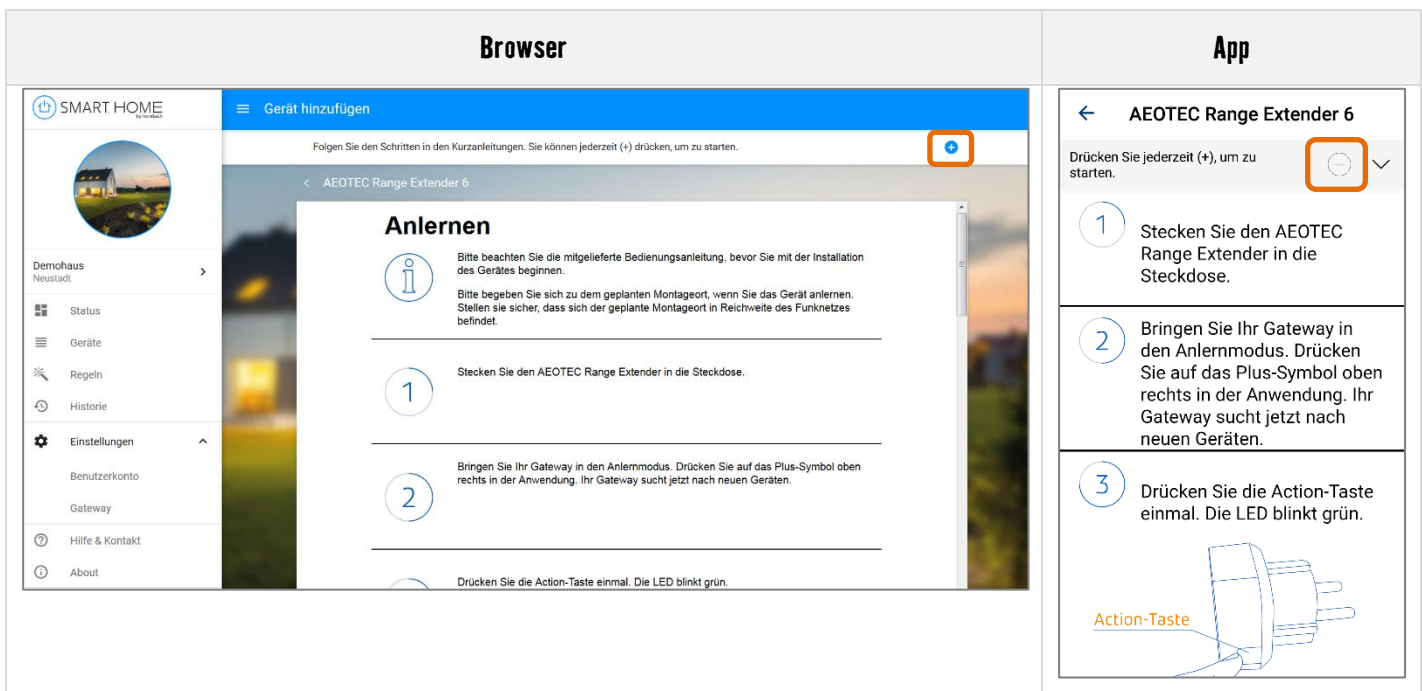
| Browser | App |
|---|---|
| | |

SMART HOME by hornbach

Gerät hinzufügen

Folgen Sie den Schritten in den Kurzanleitungen. Sie können jederzeit (+) drücken, um zu starten.

Demohaus
Neustadt

Status

Geräte

Regeln

Historie

Einstellungen

Benutzerkonto

Gateway

Hilfe & Kontakt

About

< AEOTEC Range Extender 6

Anlernen

Bitte beachten Sie die mitgelieferte Bedienungsanleitung, bevor Sie mit der Installation des Gerätes beginnen.

Bitte begeben Sie sich zu dem geplanten Montageort, wenn Sie das Gerät anlernen. Stellen sie sicher, dass sich der geplante Montageort in Reichweite des Funknetzes befindet.

1 Stecken Sie den AEOTEC Range Extender in die Steckdose.

2 Bringen Sie Ihr Gateway in den Anlernmodus. Drücken Sie auf das Plus-Symbol oben rechts in der Anwendung. Ihr Gateway sucht jetzt nach neuen Geräten.

Drücken Sie die Action-Taste einmal. Die LED blinkt grün.

← AEOTEC Range Extender 6

Drücken Sie jederzeit (+), um zu starten.

1 Stecken Sie den AEOTEC Range Extender in die Steckdose.

2 Bringen Sie Ihr Gateway in den Anlernmodus. Drücken Sie auf das Plus-Symbol oben rechts in der Anwendung. Ihr Gateway sucht jetzt nach neuen Geräten.

3 Drücken Sie die Action-Taste einmal. Die LED blinkt grün.

Action-Taste